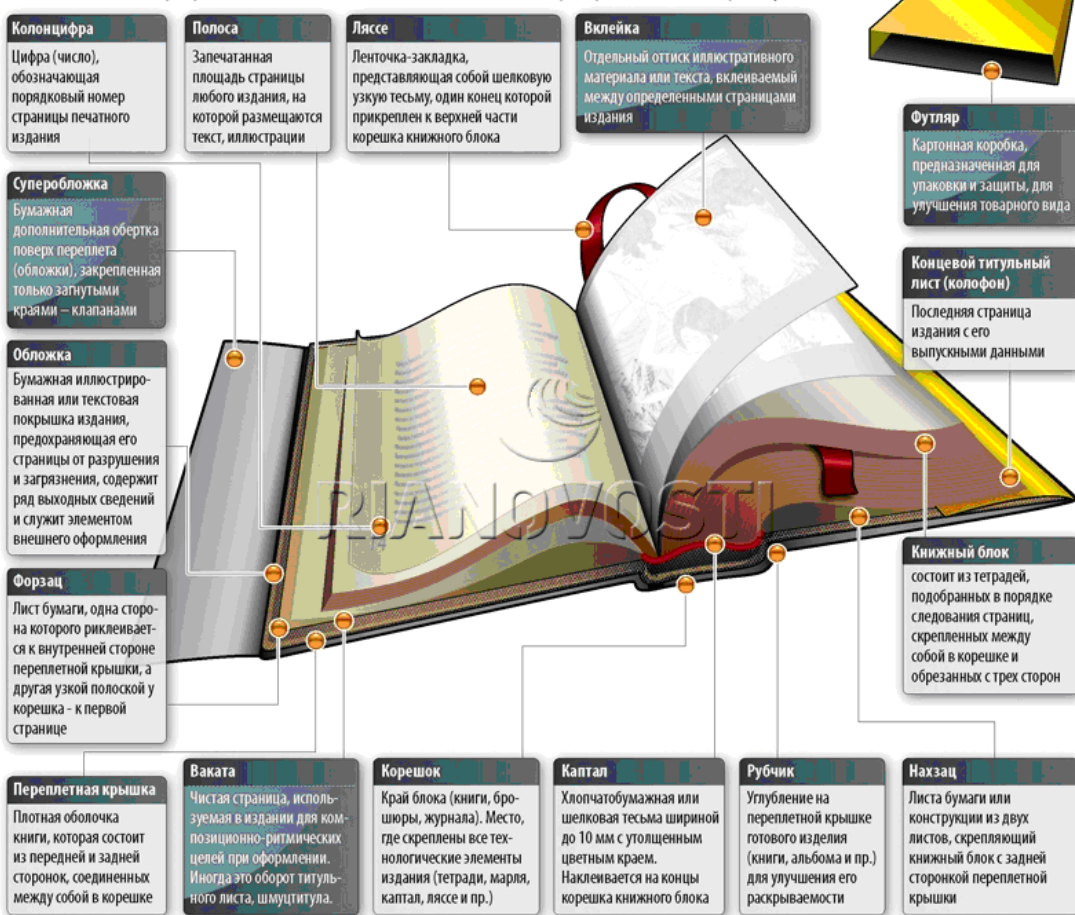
Колонцифра
Цифра (число), обозначающая порядковый номер страницы печатного издания

Полоса
Запечатанная площадь страницы любого издания, на которой размещаются текст, иллюстрации

Ляссе
Ленточка-закладка, представляющая собой шелковую узкую тесьму, один конец которой прикреплен к верхней части корешка книжного блока

Вклейка
Отдельный оттиск иллюстративного материала или текста, вклеиваемый между определенными страницами издания

Футляр
Картонная коробка, предназначенная для упаковки и защиты, для улучшения товарного вида

Суперобложка
Бумажная дополнительная обертка поверх переплета (обложки), закрепленная только загнутыми краями – клапанами

Концевой титульный лист (колофон)
Последняя страница издания с его выпускными данными

Обложка
Бумажная иллюстрированная или текстовая покрышка издания, предохраняющая его страницы от разрушения и загрязнения, содержит ряд выходных сведений и служит элементом внешнего оформления

RIA NOVOSTI

Книжный блок
состоит из тетрадей, подобранных в порядке следования страниц, скрепленных между собой в корешке и обрезанных с трех сторон

Форзац
Лист бумаги, одна сторона которого риклеивается к внутренней стороне переплетной крышки, а другая узкой полоской у корешка - к первой странице

Переплетная крышка
Плотная оболочка книги, которая состоит из передней и задней сторонок, соединенных между собой в корешке

Ваката
Чистая страница, используемая в издании для композиционно-ритмических целей при оформлении. Иногда это оборот титульного листа, шмуцтитула.

Корешок
Край блока (книги, брошюры, журнала). Место, где скреплены все технологические элементы издания (тетради, марля, каптал, ляссе и пр.)

Каптал
Хлопчатобумажная или шелковая тесьма шириной до 10 мм с утолщенным цветным краем. Наклеивается на концы корешка книжного блока

Рубчик
Углубление на переплетной крышке готового изделия (книги, альбома и пр.) для улучшения его раскрываемости

Нахзац
Листа бумаги или конструкции из двух листов, скрепляющий книжный блок с задней сторонкой переплетной крышки